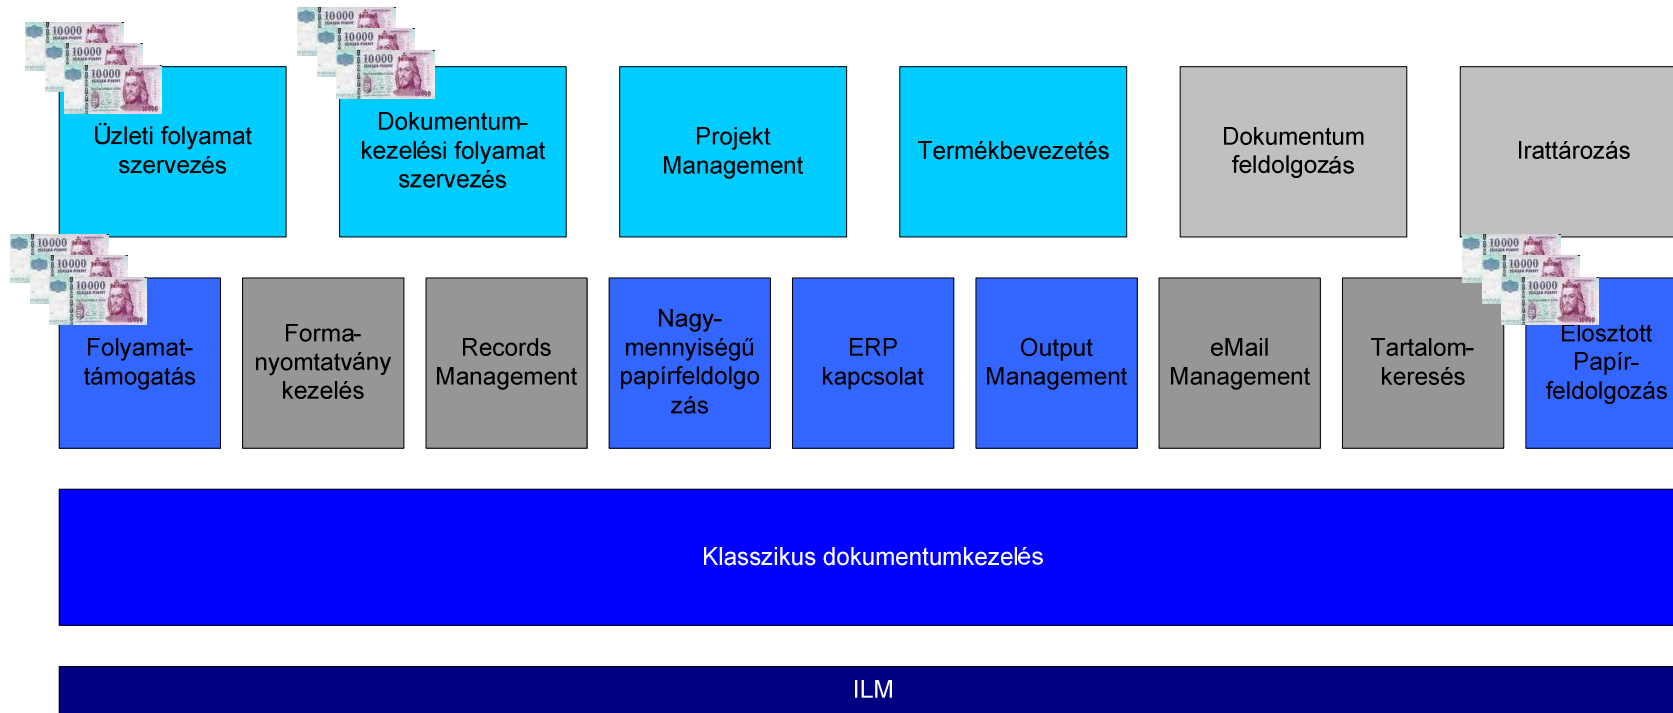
10000
10000
10000

Üzleti folyamat szervezés

10000
10000
10000

Dokumentum-kezelési folyamat szervezés

Projekt Management

Termékbevezetés

Dokumentum feldolgozás

Irattározás

10000
10000
10000

Folyamat-támogatás

Forma-nyomtatvány kezelés

Records Management

Nagy-mennyiségű papírfeldolgozás

ERP kapcsolat

Output Management

eMail Management

Tartalom-keresés

10000
10000
10000

Elosztott Papír-feldolgozás

Klasszikus dokumentumkezelés

ILM